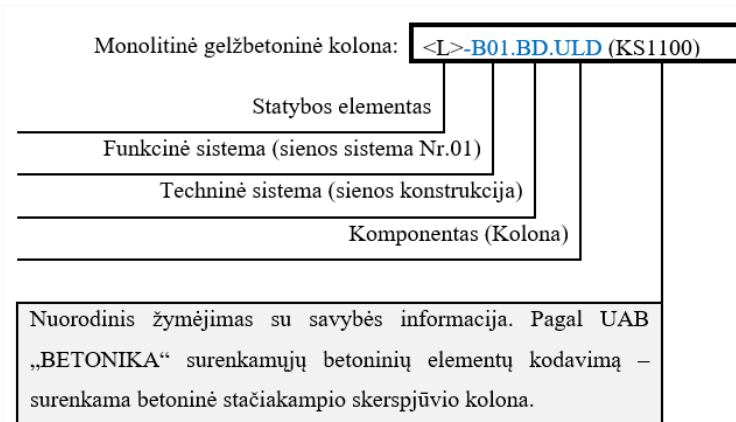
Monolitinė gelžbetoninė kolona: <L>-B01.BD.ULD (KS1100)

Statybos elementas

Funkcinė sistema (sienos sistema Nr.01)

Techninė sistema (sienos konstrukcija)

Komponentas (Kolona)

Nuorodinis žymėjimas su savybės informacija. Pagal UAB „BETONIKA“ surenkamųjų betoninių elementų kodavimą – surenkama betoninė stačiakampio skerspjūvio kolona.